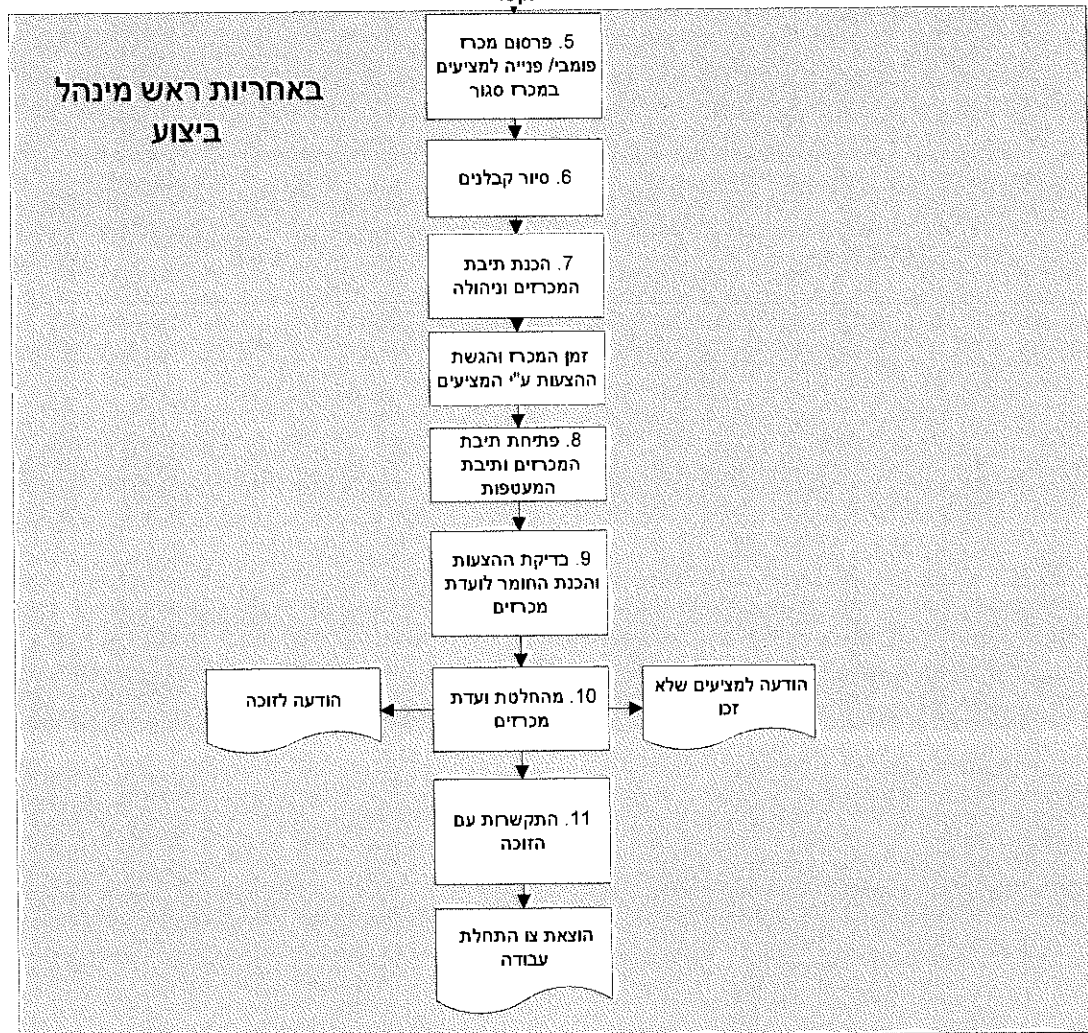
באחריות ראש מינהל ביצוע

5. פרסום מכרז פומבי/ פנייה למציעים במכרז סגור

6. סיור קבלנים

7. הכנת תיבת המכרזים וניהולה

זמן המכרז והגשת ההצעות ע"י המציעים

8. פתיחת תיבת המכרזים ותיבת המעטפות

9. בדיקת ההצעות והכנת החומר לועדת מכרזים

הודעה לזוכה

10. מהחלטת ועדת מכרזים

הודעה למציעים שלא זכו

11. התקשרות עם הזוכה

הוצאת צו התחלת עבודה